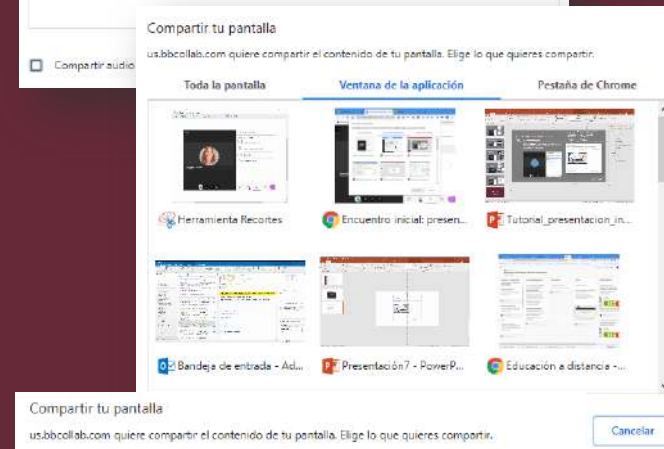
Compartir audio

Compartir tu pantalla

us.bbcollab.com quiere compartir el contenido de tu pantalla. Elige lo que quieres compartir.

Toda la pantalla

Ventana de la aplicación

Pestaña de Chrome

Herramienta Recortes

Encuentro inicial: presen...

Tutorial_presentacion_in...

Bandeja de entrada - Ad...

Presentación7 - PowerP...

Educación a distancia -...

Compartir tu pantalla

us.bbcollab.com quiere compartir el contenido de tu pantalla. Elige lo que quieres compartir.

Cancelar